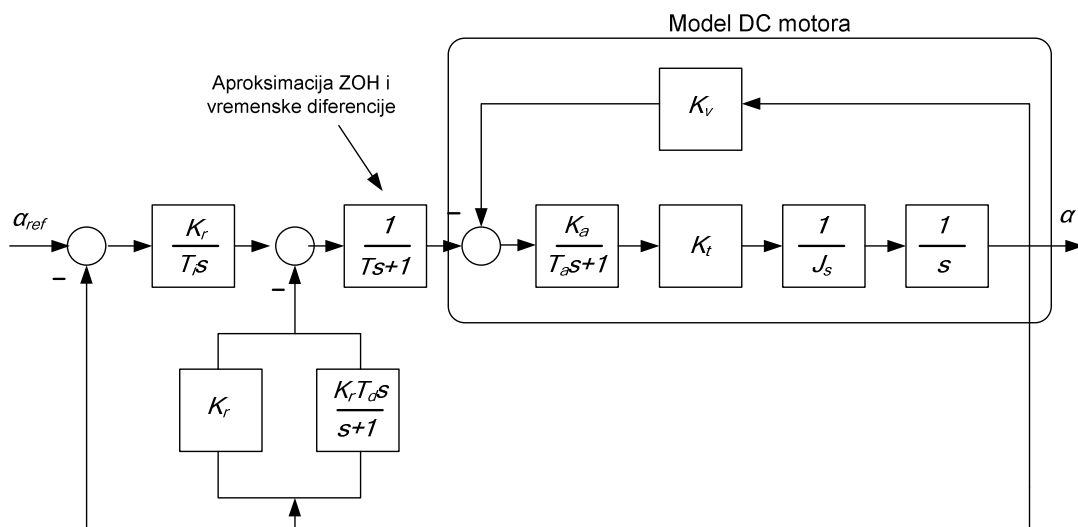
Model DC motora

Aproksimacija ZOH i vremenske diferencije

$\alpha_{ref}$

–

$\frac{K_r}{T_i s}$

–

$\frac{1}{Ts+1}$

–

$K_v$

$\frac{K_a}{T_a s+1}$

$K_t$

$\frac{1}{J_s}$

$\frac{1}{s}$

$\alpha$

$K_r$

$\frac{K_r T_d s}{s+1}$